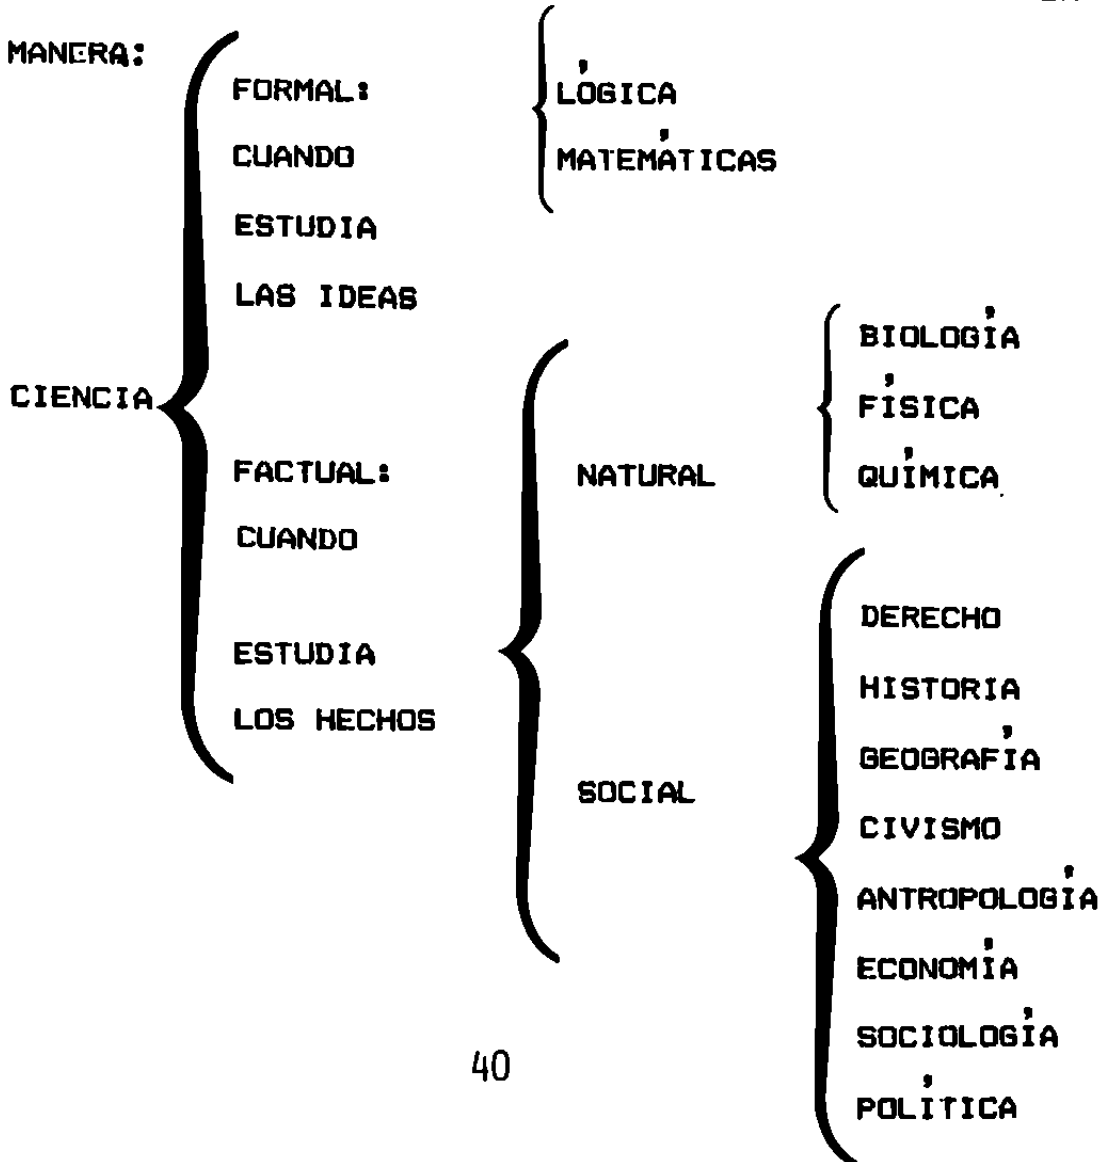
MANERA:

CIENCIA

FORMAL: CUANDO ESTUDIA LAS IDEAS

LÓGICA
MATEMÁTICAS

FACTUAL: CUANDO ESTUDIA LOS HECHOS

NATURAL

BIOLOGÍA
FÍSICA
QUÍMICA

SOCIAL

DERECHO
HISTORIA
GEOGRAFÍA
CIVISMO
ANTROPOLOGÍA
ECONOMÍA
SOCIOLOGÍA
POLÍTICA

40